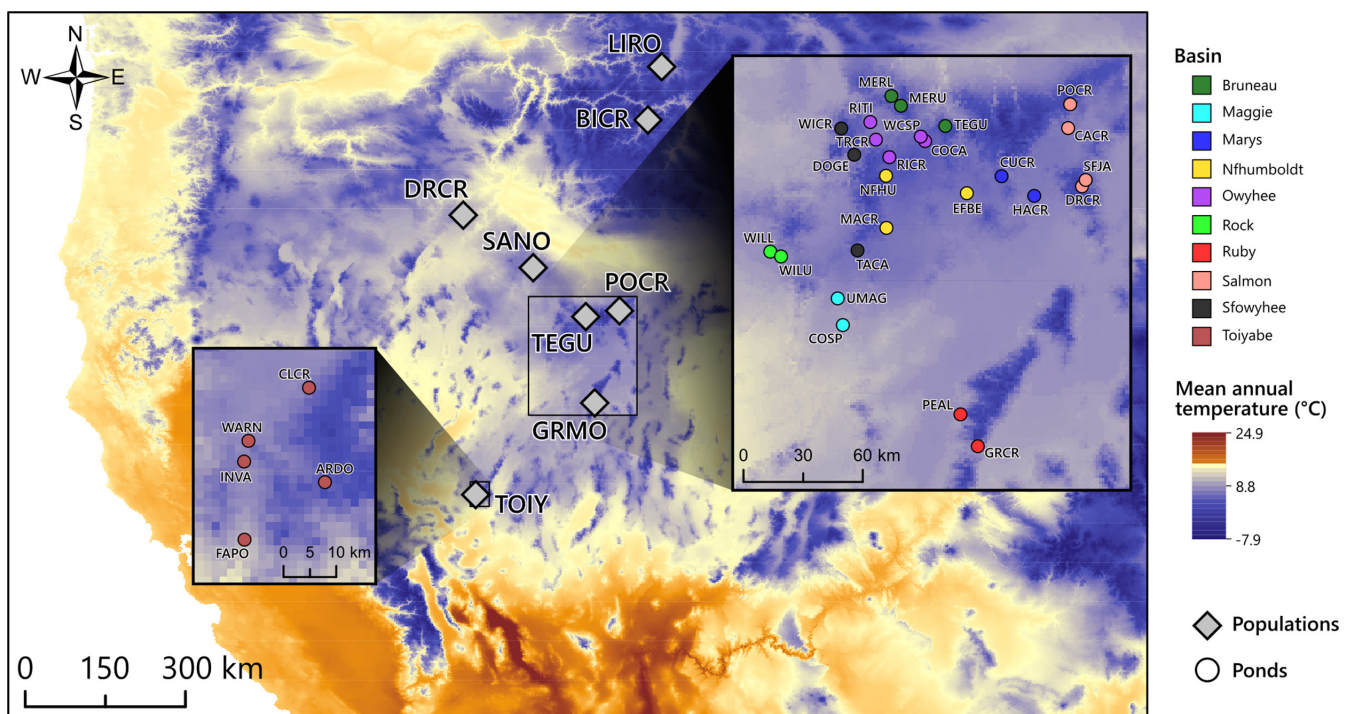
N
W E
S

LIRO
BICR
DRCR
SANO
POCR
TEGU
GRMO
TOIY

MERL
MERU
POCR
RITI
WCSP
TEGU
CACR
WICR
TRCR
COCA
DOGE
RICR
CUCR
SFJA
NFHU
EFBE
HACR
DRCR
MACR
WILL
WILU
TACA
UMAG
COSP
PEAL
GRCR
0 30 60 km

CLCR
WARN
INVA
ARDO
FAPO
0 5 10 km

0 150 300 km

Basin
Bruneau
Maggie
Marys
Nfhumboldt
Owyhee
Rock
Ruby
Salmon
Sfowyhee
Toiyabe

Mean annual temperature (°C)
24.9
8.8
-7.9

Populations
Ponds